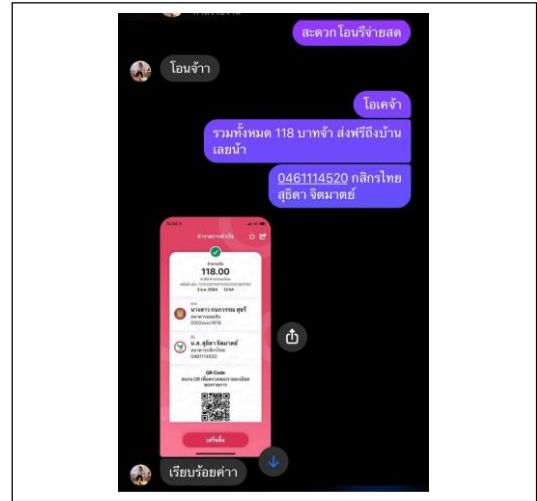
สะดวกโอนรีจ่ายสด

โอนจ้าา

โอเคจ้า

รวมทั้งหมด 118 บาทจ้า ส่งฟรีถึงบ้านเลยน้า

0461114520 กสิกรไทย สุธิดา จิตมาดย์

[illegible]

118.00

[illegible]

นางสาว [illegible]

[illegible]

น.ส. สุธิดา จิตมาดย์

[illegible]

0461114520

QR Code

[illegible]

เสร็จสิ้น

เรียบร้อยค่าา